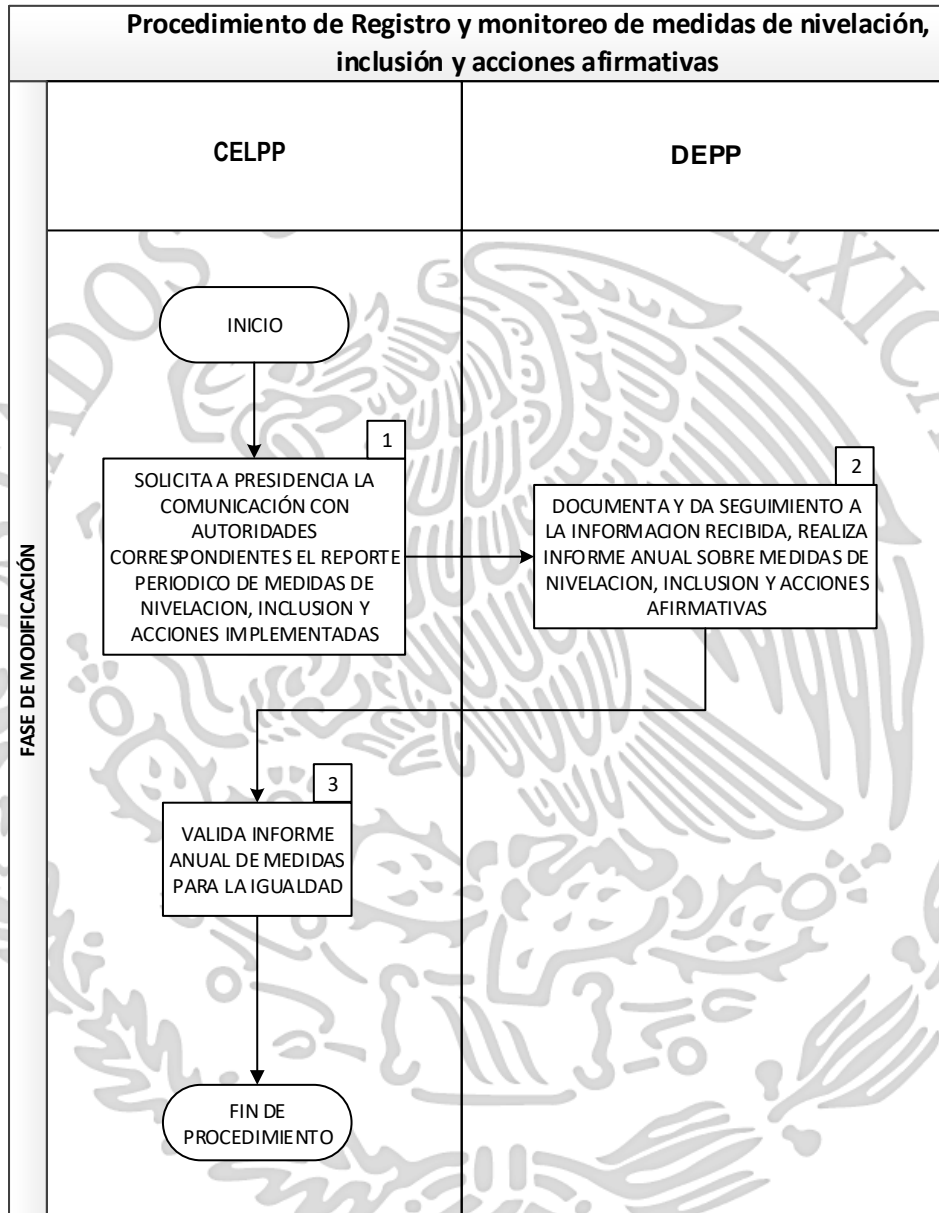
Procedimiento de Registro y monitoreo de medidas de nivelación, inclusión y acciones afirmativas

CELPP

DEPP

FASE DE MODIFICACIÓN

INICIO

1

SOLICITA A PRESIDENCIA LA COMUNICACIÓN CON AUTORIDADES CORRESPONDIENTES EL REPORTE PERIODICO DE MEDIDAS DE NIVELACION, INCLUSION Y ACCIONES IMPLEMENTADAS

2

DOCUMENTA Y DA SEGUIMIENTO A LA INFORMACION RECIBIDA, REALIZA INFORME ANUAL SOBRE MEDIDAS DE NIVELACION, INCLUSION Y ACCIONES AFIRMATIVAS

3

VALIDA INFORME ANUAL DE MEDIDAS PARA LA IGUALDAD

FIN DE PROCEDIMIENTO